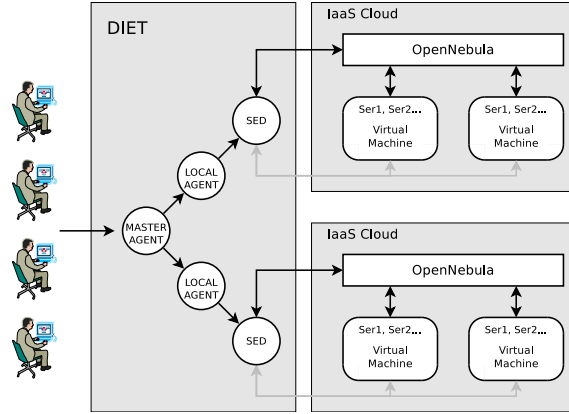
DIET

IaaS Cloud

OpenNebula

SED

Ser1, Ser2...
Virtual Machine

Ser1, Ser2...
Virtual Machine

LOCAL AGENT

MASTER AGENT

LOCAL AGENT

IaaS Cloud

OpenNebula

SED

Ser1, Ser2...
Virtual Machine

Ser1, Ser2...
Virtual Machine